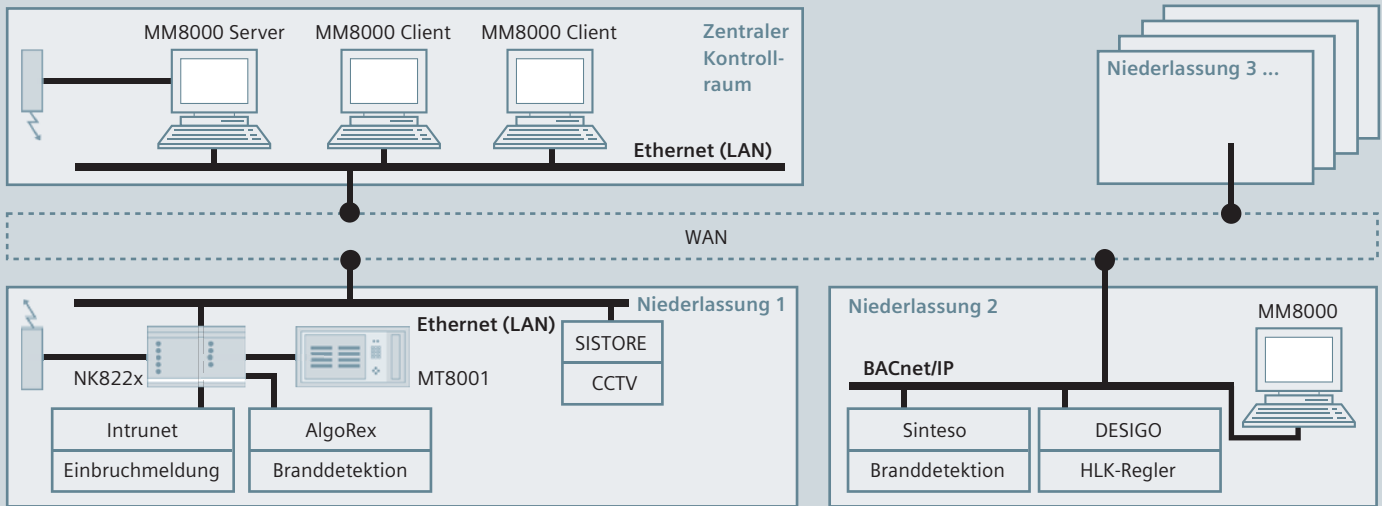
MM8000 Server
MM8000 Client
MM8000 Client
Zentraler Kontrollraum
Ethernet (LAN)
Niederlassung 3 ...
WAN
Niederlassung 1
Ethernet (LAN)
NK822x
MT8001
SISTORE
CCTV
Intrunet
Einbruchmeldung
AlgoRex
Branddetektion
Niederlassung 2
MM8000
BACnet/IP
Sinteso
Branddetektion
DESIGO
HLK-Regler